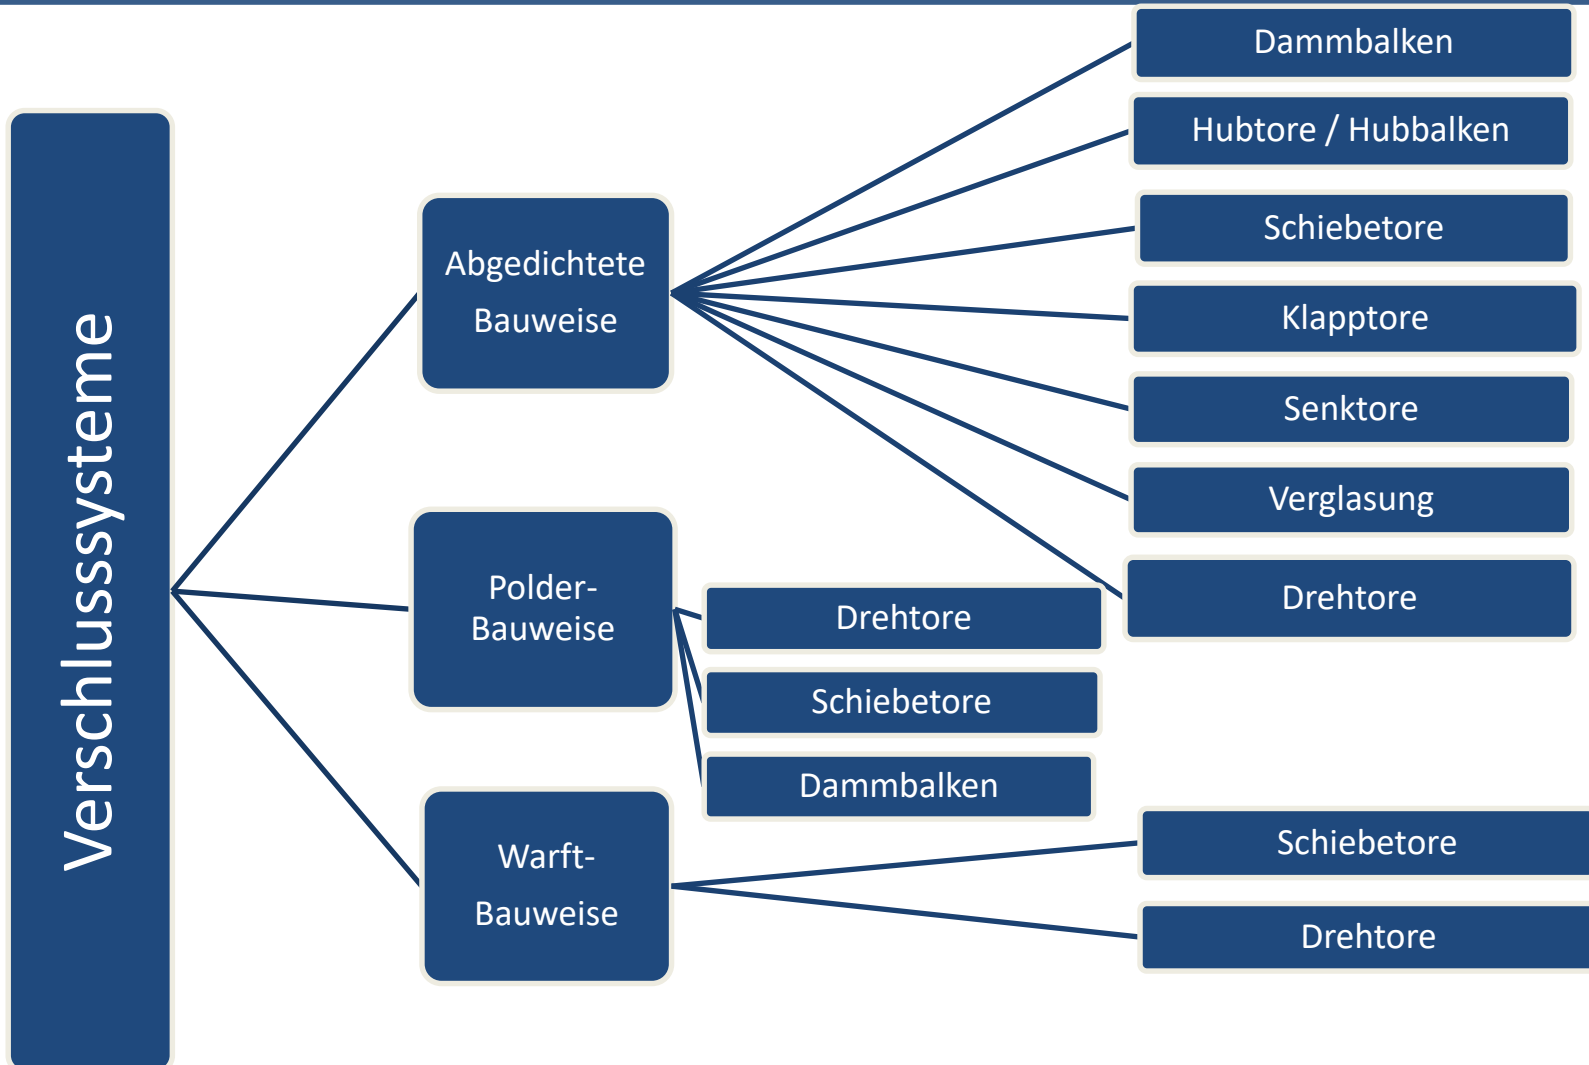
Verschlusssysteme

Abgedichtete Bauweise

Dammbalken

Hubtore / Hubbalken

Schiebetore

Klapptore

Senktore

Verglasung

Drehtore

Polder-Bauweise

Drehtore

Schiebetore

Dammbalken

Warft-Bauweise

Schiebetore

Drehtore